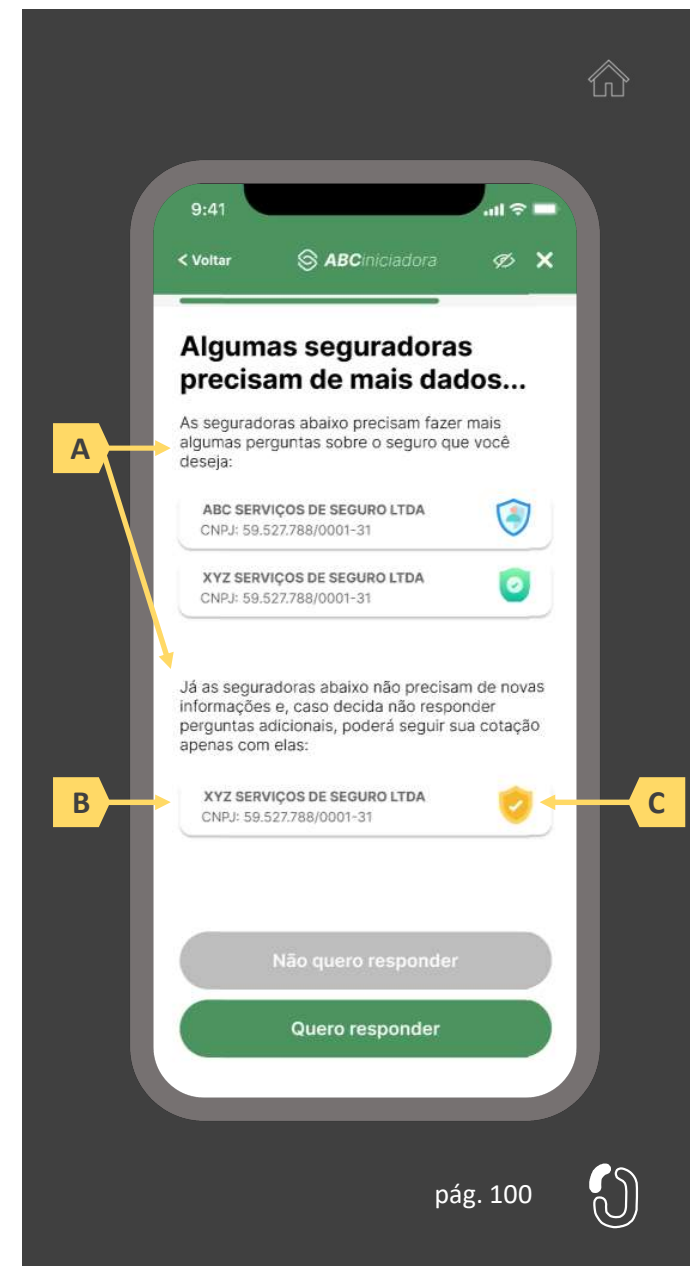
9:41

< Voltar ABCiniciadora

Algumas seguradoras precisam de mais dados...

As seguradoras abaixo precisam fazer mais algumas perguntas sobre o seguro que você deseja:

A

ABC SERVIÇOS DE SEGURO LTDA
CNPJ: 59.527.788/0001-31

XYZ SERVIÇOS DE SEGURO LTDA
CNPJ: 59.527.788/0001-31

Já as seguradoras abaixo não precisam de novas informações e, caso decida não responder perguntas adicionais, poderá seguir sua cotação apenas com elas:

B

XYZ SERVIÇOS DE SEGURO LTDA
CNPJ: 59.527.788/0001-31

C

Não quero responder

Quero responder

pág. 100